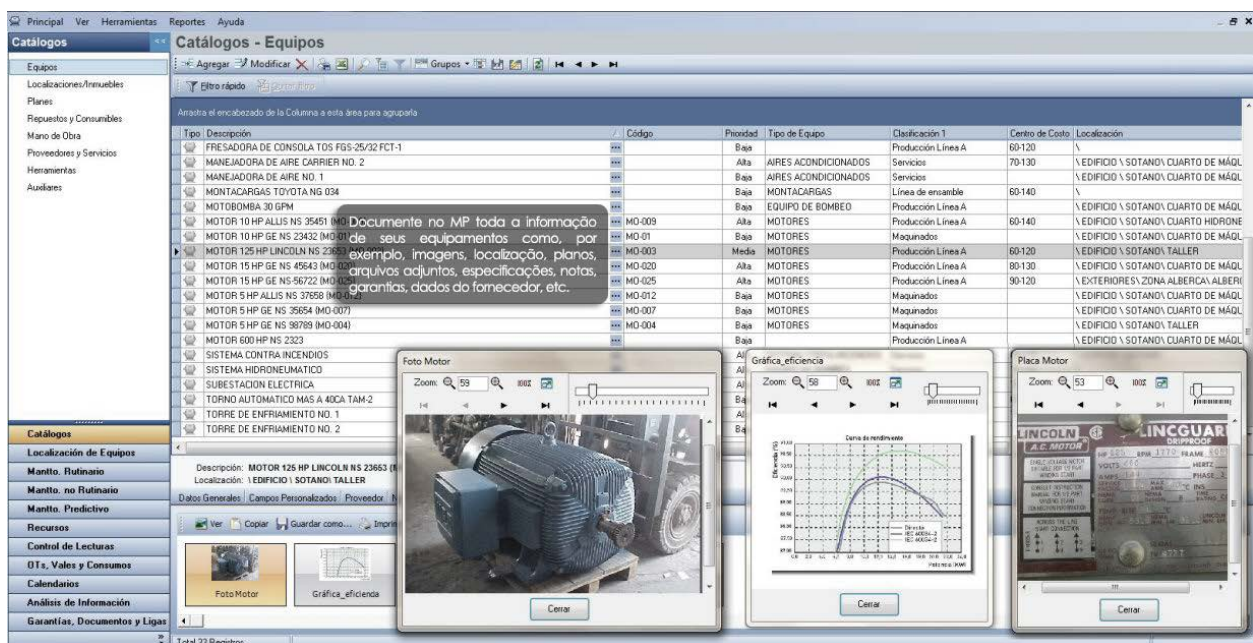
Principal Ver Herramientas Reportes Ayuda

Catálogos

Equipos
Localizaciones/Inmuebles
Planes
Repuestos y Consumibles
Mano de Obra
Proveedores y Servicios
Herramientas
Auxiliares

Catálogos - Equipos

Agregar Modificar Grupos

Filtro rápido

Arrastra el encabezado de la Columna a esta área para agruparla

| Tipo | Descripción | Código | Prioridad | Tipo de Equipo | Clasificación 1 | Centro de Costo | Localización |
|---|---|---|---|---|---|---|---|
| | FRESADORA DE CONSOLA TOS FGS-25/32 FCT-1 | | Baja | | Producción Línea A | 60-120 | \ |
| | MANEJADORA DE AIRE CARRIER NO. 2 | | Alta | AIRES ACONDICIONADOS | Servicios | 70-130 | \EDIFICIO \ SOTANO\ CUARTO DE MÁQ |
| | MANEJADORA DE AIRE NO. 1 | | Baja | AIRES ACONDICIONADOS | Servicios | | \EDIFICIO \ SOTANO\ CUARTO DE MÁQ |
| | MONTACARGAS TOYOTA NG 034 | | Baja | MONTACARGAS | Línea de ensamble | 60-140 | \ |
| | MOTOBOMBA 30 GPM | | Baja | EQUIPO DE BOMBEO | Producción Línea A | | \EDIFICIO \ SOTANO\ CUARTO DE MÁQ |
| | MOTOR 10 HP ALLIS NS 35451 (MO | MO-009 | Alta | MOTORES | Producción Línea A | 60-140 | \EDIFICIO \ SOTANO\ CUARTO HIDRONE |
| | MOTOR 10 HP GE NS 23432 (MO-01 | MO-01 | Baja | MOTORES | Maquinados | | \EDIFICIO \ SOTANO\ CUARTO DE MÁQ |
| | MOTOR 125 HP LINCOLN NS 23653 | MO-003 | Media | MOTORES | Producción Línea A | 60-120 | \EDIFICIO \ SOTANO\ TALLER |
| | MOTOR 15 HP GE NS 45643 (MO-020 | MO-020 | Alta | MOTORES | Producción Línea A | 80-130 | \EDIFICIO \ SOTANO\ CUARTO DE MÁQ |
| | MOTOR 15 HP GE NS-56722 (MO-025 | MO-025 | Alta | MOTORES | Producción Línea A | 90-120 | \EXTERIORES\ ZONA ALBERCA\ ALBER |
| | MOTOR 5 HP ALLIS NS 37658 (MO-012) | MO-012 | Baja | MOTORES | Maquinados | | \EDIFICIO \ SOTANO\ CUARTO DE MÁQ |
| | MOTOR 5 HP GE NS 35654 (MO-007) | MO-007 | Baja | MOTORES | Maquinados | | \EDIFICIO \ SOTANO\ CUARTO DE MÁQ |
| | MOTOR 5 HP GE NS 98789 (MO-004) | MO-004 | Baja | MOTORES | Maquinados | | \EDIFICIO \ SOTANO\ TALLER |
| | MOTOR 600 HP NS 2323 | | Baja | | Producción Línea A | | \EDIFICIO \ SOTANO\ CUARTO DE MÁQ |
| | SISTEMA CONTRA INCENDIOS | | Al | | | | |
| | SISTEMA HIDRONEUMATICO | | Al | | | | |
| | SUBESTACION ELECTRICA | | Al | | | | |
| | TORNO AUTOMATICO MAS A 40CA TAM-2 | | Ba | | | | |
| | TORRE DE ENFRIAMIENTO NO. 1 | | Al | | | | |
| | TORRE DE ENFRIAMIENTO NO. 2 | | Ba | | | | |

Documente no MP toda a informação de seus equipamentos como, por exemplo, imagens, localização, planos, arquivos adjuntos, especificações, notas, garantias, dados do fornecedor, etc.

Descripción: MOTOR 125 HP LINCOLN NS 23653 (
Localización: \EDIFICIO \ SOTANO\ TALLER

Datos Generales Campos Personalizados Proveedor

Ver Copiar Guardar como... Impri

Foto Motor Gráfica_eficiencia

Catálogos
Localización de Equipos
Mantto. Rutinario
Mantto. no Rutinario
Mantto. Predictivo
Recursos
Control de Lecturas
OTs, Vales y Consumos
Calendarios
Análisis de Información
Garantías, Documentos y Ligas

Total 22 Registros

Foto Motor
Zoom: 59 100%
Cerrar

Gráfica_eficiencia
Zoom: 58 100%
Curva de rendimiento
Cerrar

Placa Motor
Zoom: 53 100%
LINCOLN A.C. MOTOR LINCGUARD DRIPPROOF
VOLTS HERTZ PHASE
Cerrar